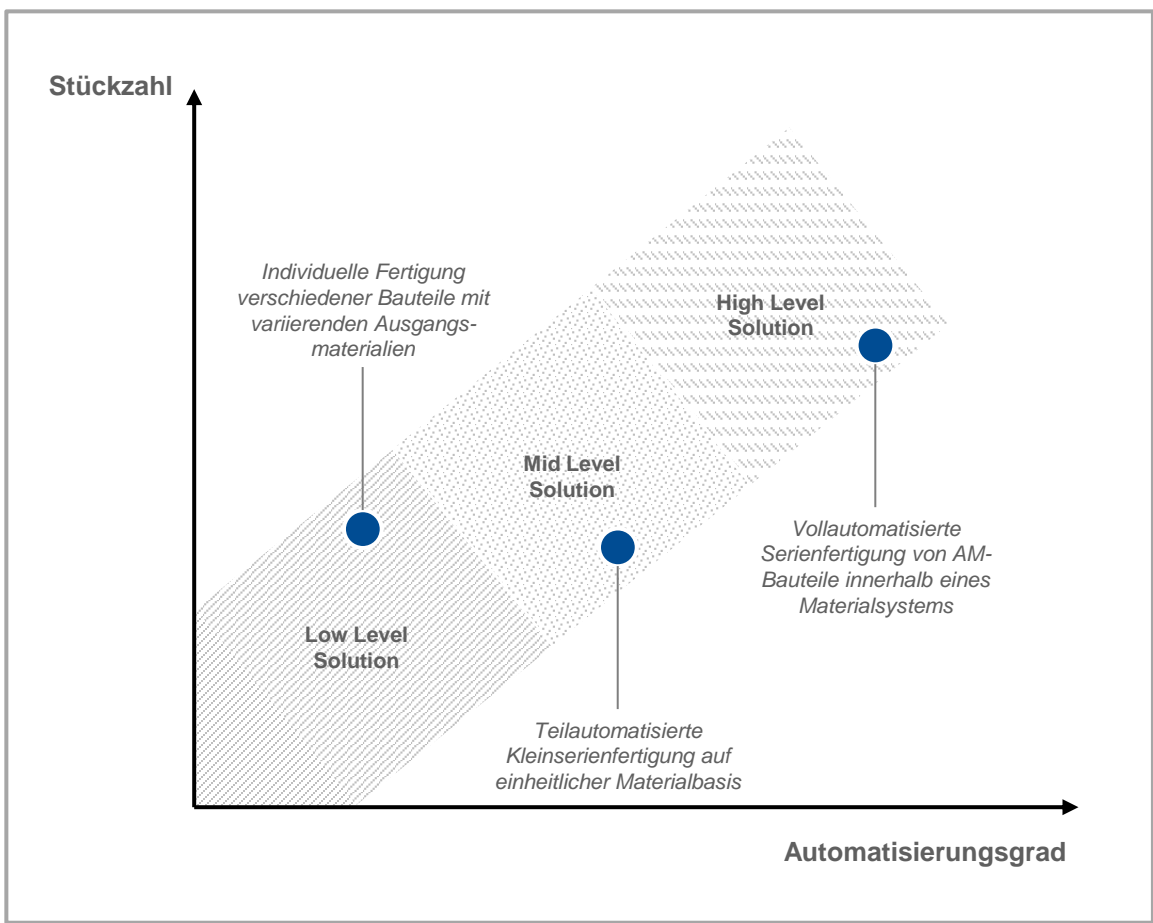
Stückzahl

Individuelle Fertigung verschiedener Bauteile mit variierenden Ausgangsmaterialien

High Level Solution

Mid Level Solution

Low Level Solution

Vollautomatisierte Serienfertigung von AM-Bauteile innerhalb eines Materialsystems

Teilautomatisierte Kleinserienfertigung auf einheitlicher Materialbasis

Automatisierungsgrad